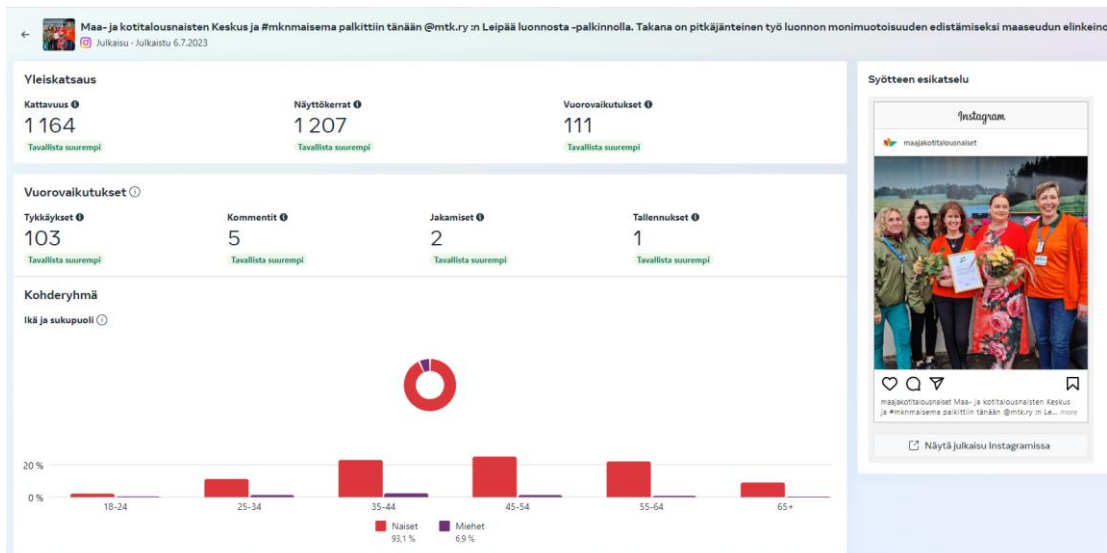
Maa- ja kotitalousnaisten Keskus ja #mknmaisema palkittiin tänään @mtk.ry :n Leipää luonnosta -palkinnolla. Takana on pitkäjänteinen työ luonnon monimuotoisuuden edistämiseksi maaseudun elinkeino
Julkaisu · Julkaistu 6.7.2023

Yleiskatsaus

Kattavuus
1 164
Tavallista suurempi

Näyttökerrat
1 207
Tavallista suurempi

Vuorovaikutukset
111
Tavallista suurempi

Vuorovaikutukset

Tykkäykset
103
Tavallista suurempi

Kommentit
5
Tavallista suurempi

Jakamiset
2
Tavallista suurempi

Tallennukset
1
Tavallista suurempi

Kohderyhmä

Ikä ja sukupuoli

20 %
0 %
18–24
25–34
35–44
45–54
55–64
65+

Naiset
93,1 %
Miehet
6,9 %

Syötteen esikatselu

Instagram
maajakotitalousnaiset

maajakotitalousnaiset Maa- ja kotitalousnaisten Keskus ja #mknmaisema palkittiin tänään @mtk.ry :n Lei... more

Näytä julkaisu Instagramissa